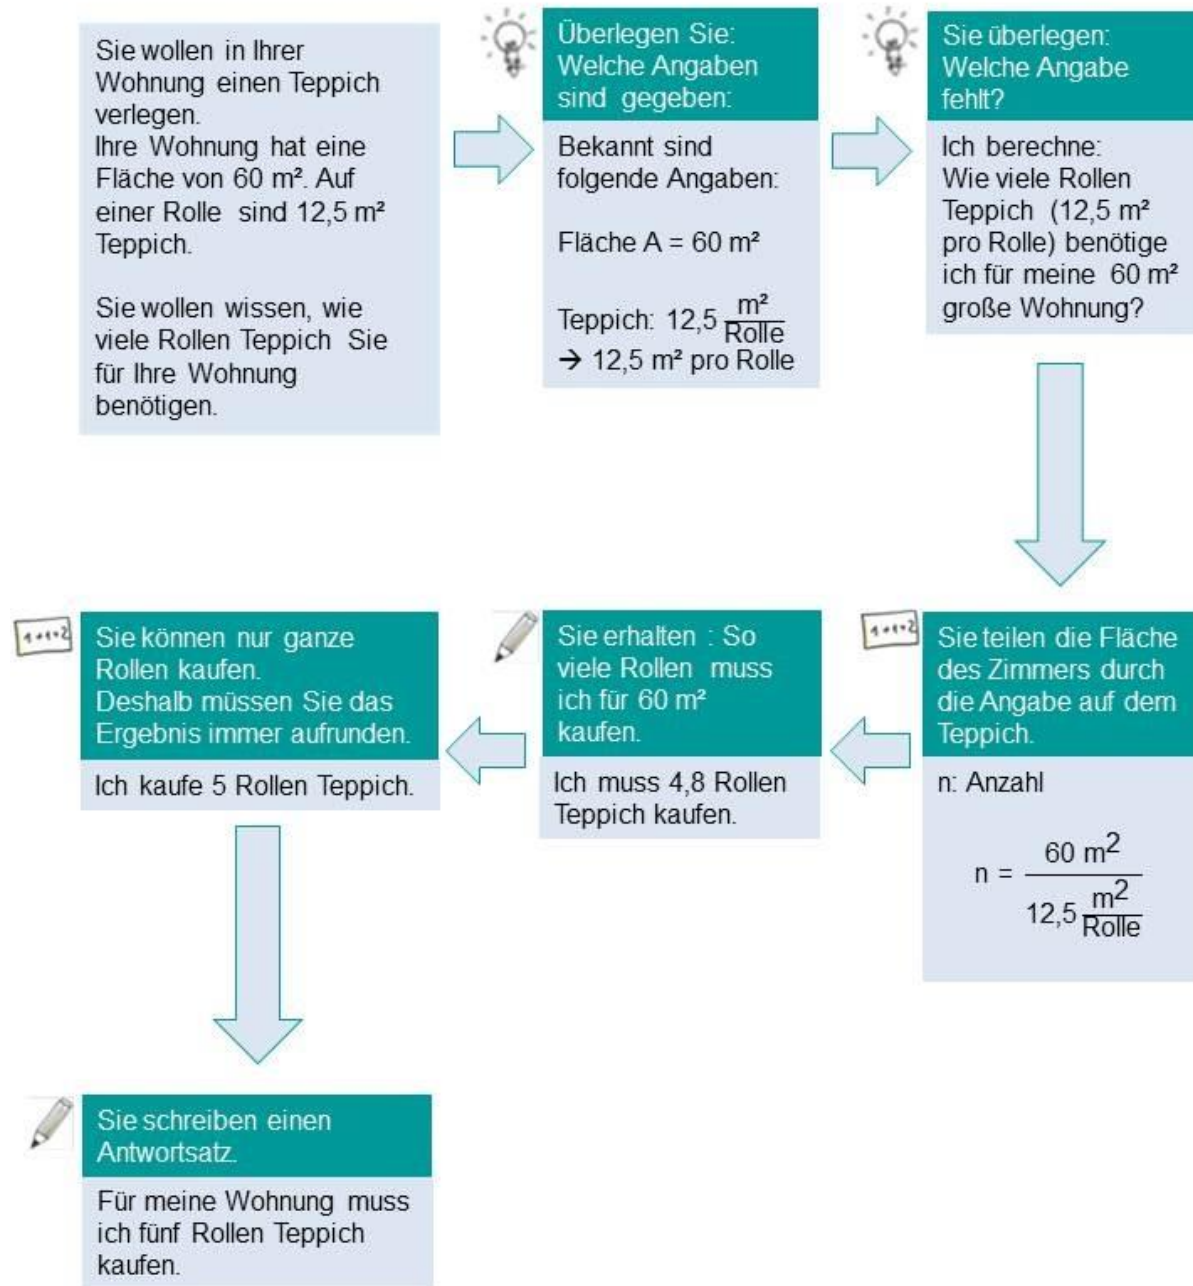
Sie wollen in Ihrer Wohnung einen Teppich verlegen.
Ihre Wohnung hat eine Fläche von 60 m². Auf einer Rolle sind 12,5 m² Teppich.

Sie wollen wissen, wie viele Rollen Teppich Sie für Ihre Wohnung benötigen.

Überlegen Sie: Welche Angaben sind gegeben:

Bekannt sind folgende Angaben:

Fläche A = 60 m²

Teppich: $12{,}5 \frac{m^2}{Rolle}$
→ 12,5 m² pro Rolle

Sie überlegen: Welche Angabe fehlt?

Ich berechne: Wie viele Rollen Teppich (12,5 m² pro Rolle) benötige ich für meine 60 m² große Wohnung?

1+1=2

Sie teilen die Fläche des Zimmers durch die Angabe auf dem Teppich.

n: Anzahl

$n = \frac{60\ m^2}{12{,}5 \frac{m^2}{Rolle}}$

Sie erhalten : So viele Rollen muss ich für 60 m² kaufen.

Ich muss 4,8 Rollen Teppich kaufen.

1+1=2

Sie können nur ganze Rollen kaufen. Deshalb müssen Sie das Ergebnis immer aufrunden.

Ich kaufe 5 Rollen Teppich.

Sie schreiben einen Antwortsatz.

Für meine Wohnung muss ich fünf Rollen Teppich kaufen.